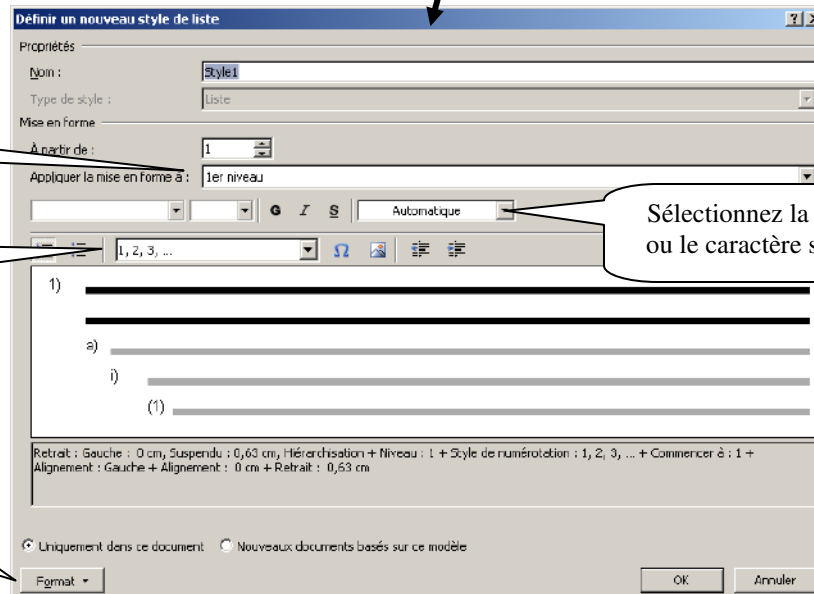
Définir un nouveau style de liste

?

Propriétés

Nom :

Style1

Type de style :

Liste

Mise en forme

À partir de :

1

Appliquer la mise en forme à :

1er niveau

G $I$ S

Automatique

Sélectionnez la

ou le caractère s

1, 2, 3, ...

1)

a)

i)

(1)

Retrait : Gauche : 0 cm, Suspendu : 0,63 cm, Hiérarchisation + Niveau : 1 + Style de numérotation : 1, 2, 3, ... + Commencer à : 1 + Alignement : Gauche + Alignement : 0 cm + Retrait : 0,63 cm

Uniquement dans ce document

Nouveaux documents basés sur ce modèle

Format

OK

Annuler